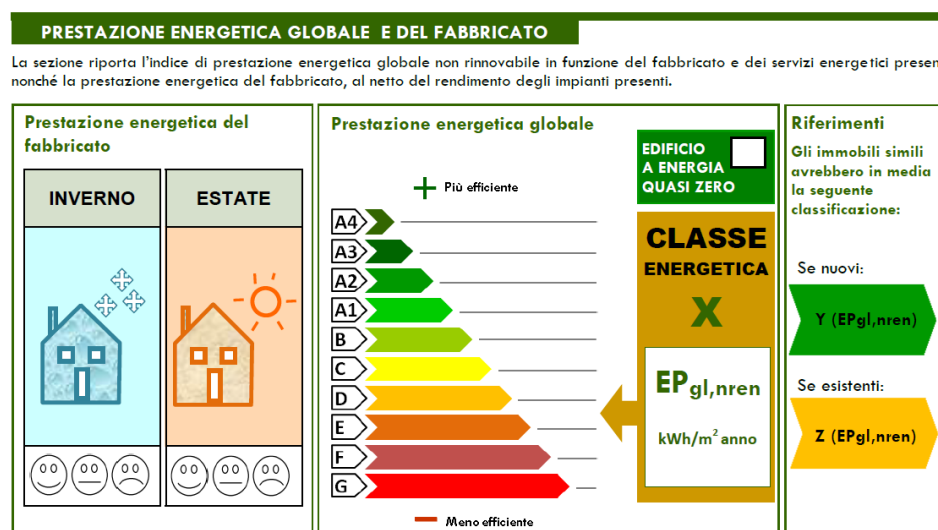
PRESTAZIONE ENERGETICA GLOBALE E DEL FABBRICATO

La sezione riporta l'indice di prestazione energetica globale non rinnovabile in funzione del fabbricato e dei servizi energetici presen nonché la prestazione energetica del fabbricato, al netto del rendimento degli impianti presenti.

Prestazione energetica del fabbricato

INVERNO

ESTATE

Prestazione energetica globale

Più efficiente

A4

A3

A2

A1

B

C

D

E

F

G

Meno efficiente

EDIFICIO A ENERGIA QUASI ZERO

CLASSE ENERGETICA

X

$EP_{gl,nren}$

kWh/$m^2$ anno

Riferimenti

Gli immobili simili avrebbero in media la seguente classificazione:

Se nuovi:

Y (EPgl,nren)

Se esistenti:

Z (EPgl,nren)